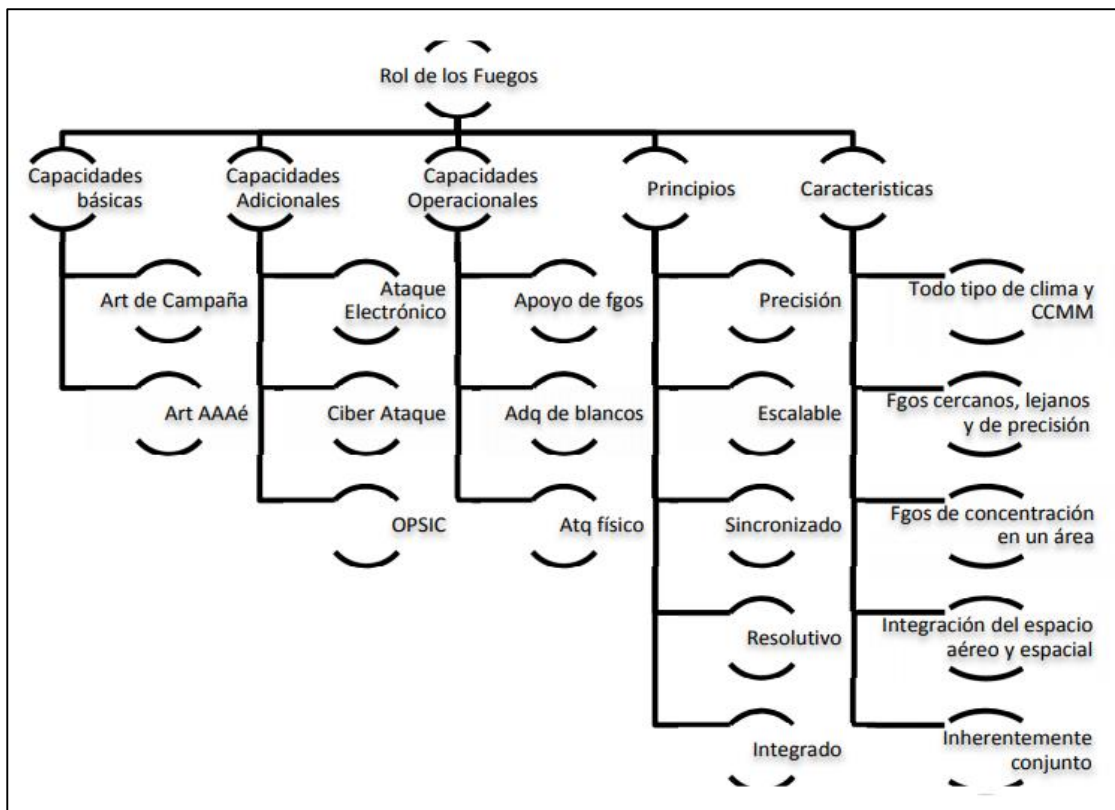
Rol de los Fuegos

Capacidades básicas

Art de Campaña

Art AAAé

Capacidades Adicionales

Ataque Electrónico

Ciber Ataque

OPSIC

Capacidades Operacionales

Apoyo de fgos

Adq de blancos

Atq físico

Principios

Precisión

Escalable

Sincronizado

Resolutivo

Integrado

Caracteristicas

Todo tipo de clima y CCMM

Fgos cercanos, lejanos y de precisión

Fgos de concentración en un área

Integración del espacio aéreo y espacial

Inherentemente conjunto